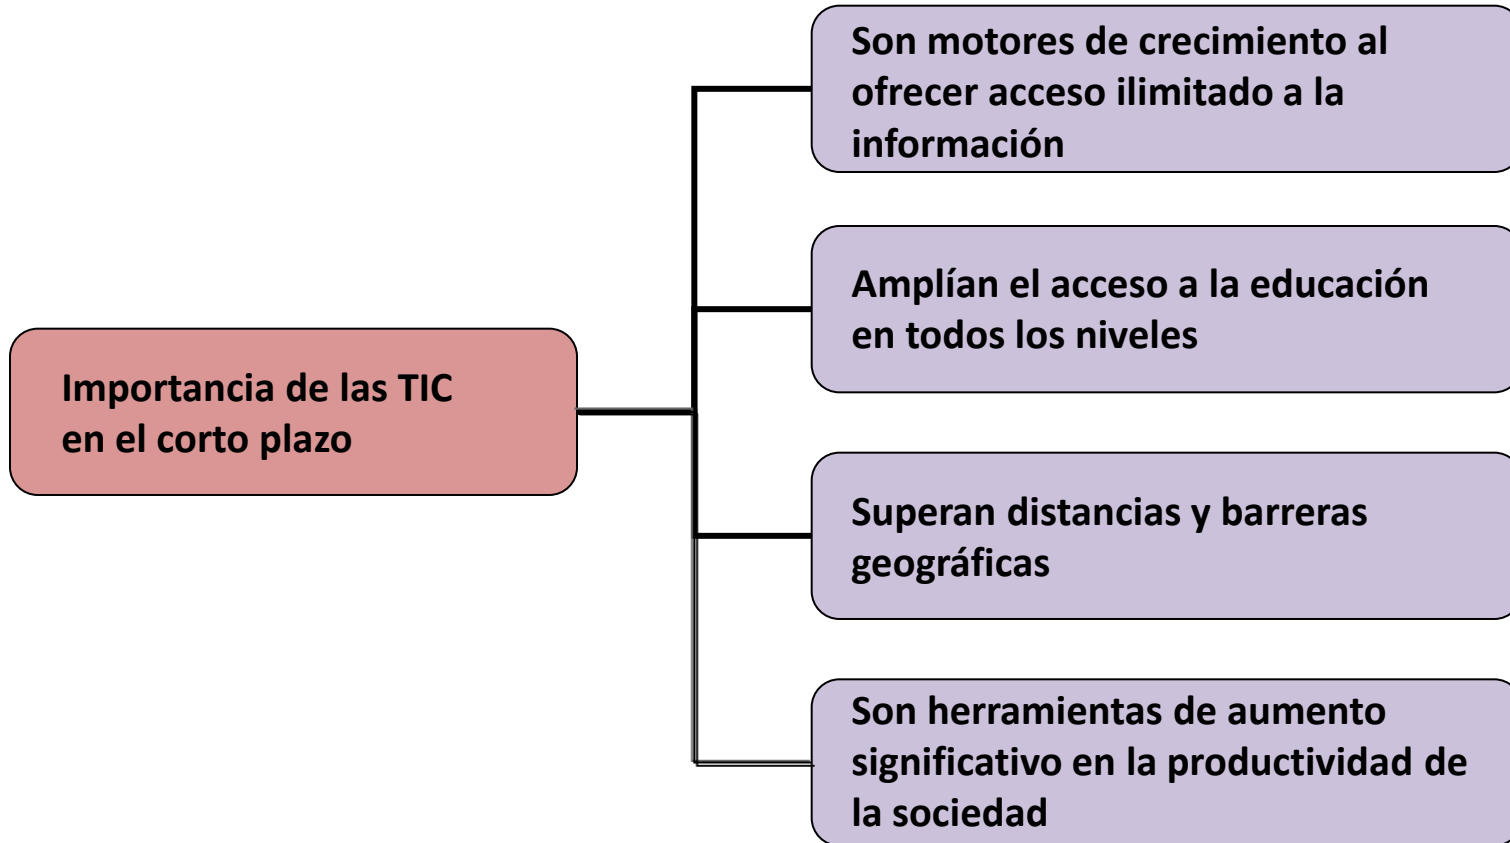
Importancia de las TIC en el corto plazo

Son motores de crecimiento al ofrecer acceso ilimitado a la información

Amplían el acceso a la educación en todos los niveles

Superan distancias y barreras geográficas

Son herramientas de aumento significativo en la productividad de la sociedad